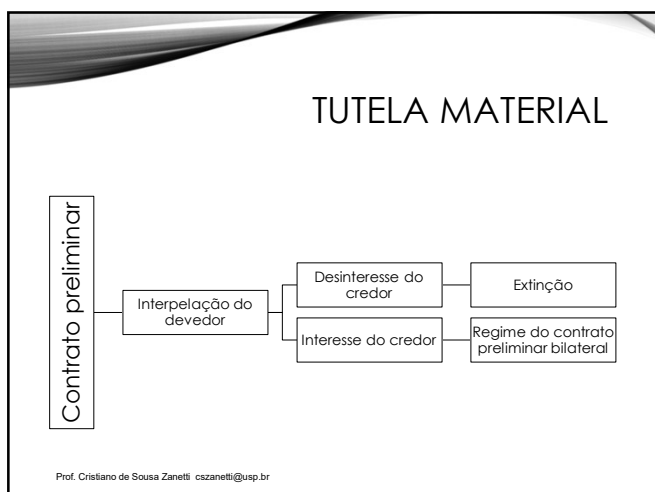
TUTELA MATERIAL

Contrato preliminar

Interpelação do devedor

Desinteresse do credor

Extinção

Interesse do credor

Regime do contrato preliminar bilateral

Prof. Cristiano de Sousa Zanetti cszanetti@usp.br